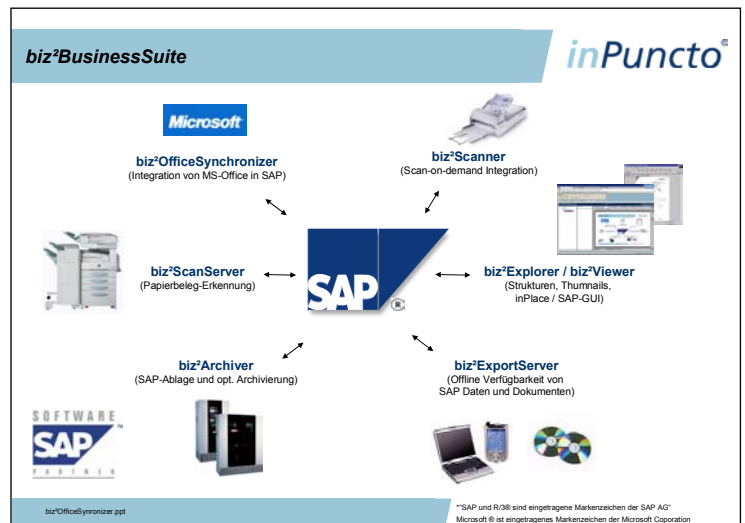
biz²BusinessSuite

inPuncto®

Microsoft

biz²OfficeSynchronizer
(Integration von MS-Office in SAP)

biz²Scanner
(Scan-on-demand Integration)

biz²ScanServer
(Papierbeleg-Erkennung)

SAP®

biz²Explorer / biz²Viewer
(Strukturen, Thumnails, inPlace / SAP-GUI)

biz²Archiver
(SAP-Ablage und opt. Archivierung)

biz²ExportServer
(Offline Verfügbarkeit von SAP Daten und Dokumenten)

SOFTWARE
SAP
PARTNER

biz²OfficeSynronizer.ppt

*"SAP und R/3® sind eingetragene Markenzeichen der SAP AG"
Microsoft ® ist eingetragenes Markenzeichen der Microsoft Coporation